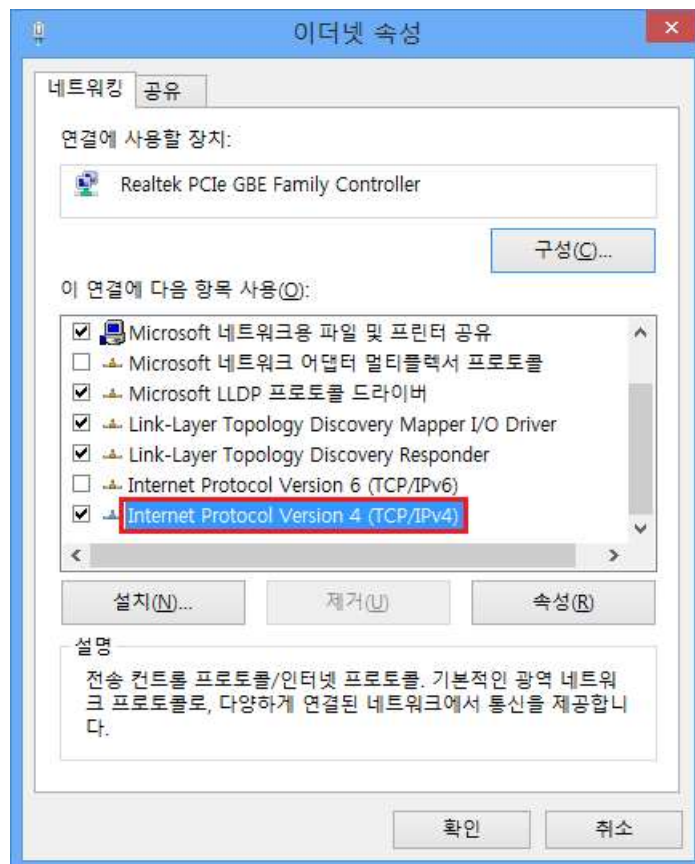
이더넷 속성

네트워킹 공유

연결에 사용할 장치:

Realtek PCIe GBE Family Controller

구성(C)...

이 연결에 다음 항목 사용(O):

Microsoft 네트워크용 파일 및 프린터 공유
Microsoft 네트워크 어댑터 멀티플렉서 프로토콜
Microsoft LLDP 프로토콜 드라이버
Link-Layer Topology Discovery Mapper I/O Driver
Link-Layer Topology Discovery Responder
Internet Protocol Version 6 (TCP/IPv6)
Internet Protocol Version 4 (TCP/IPv4)

설치(N)... 제거(U) 속성(R)

설명

전송 컨트롤 프로토콜/인터넷 프로토콜. 기본적인 광역 네트워크 프로토콜로, 다양하게 연결된 네트워크에서 통신을 제공합니다.

확인 취소